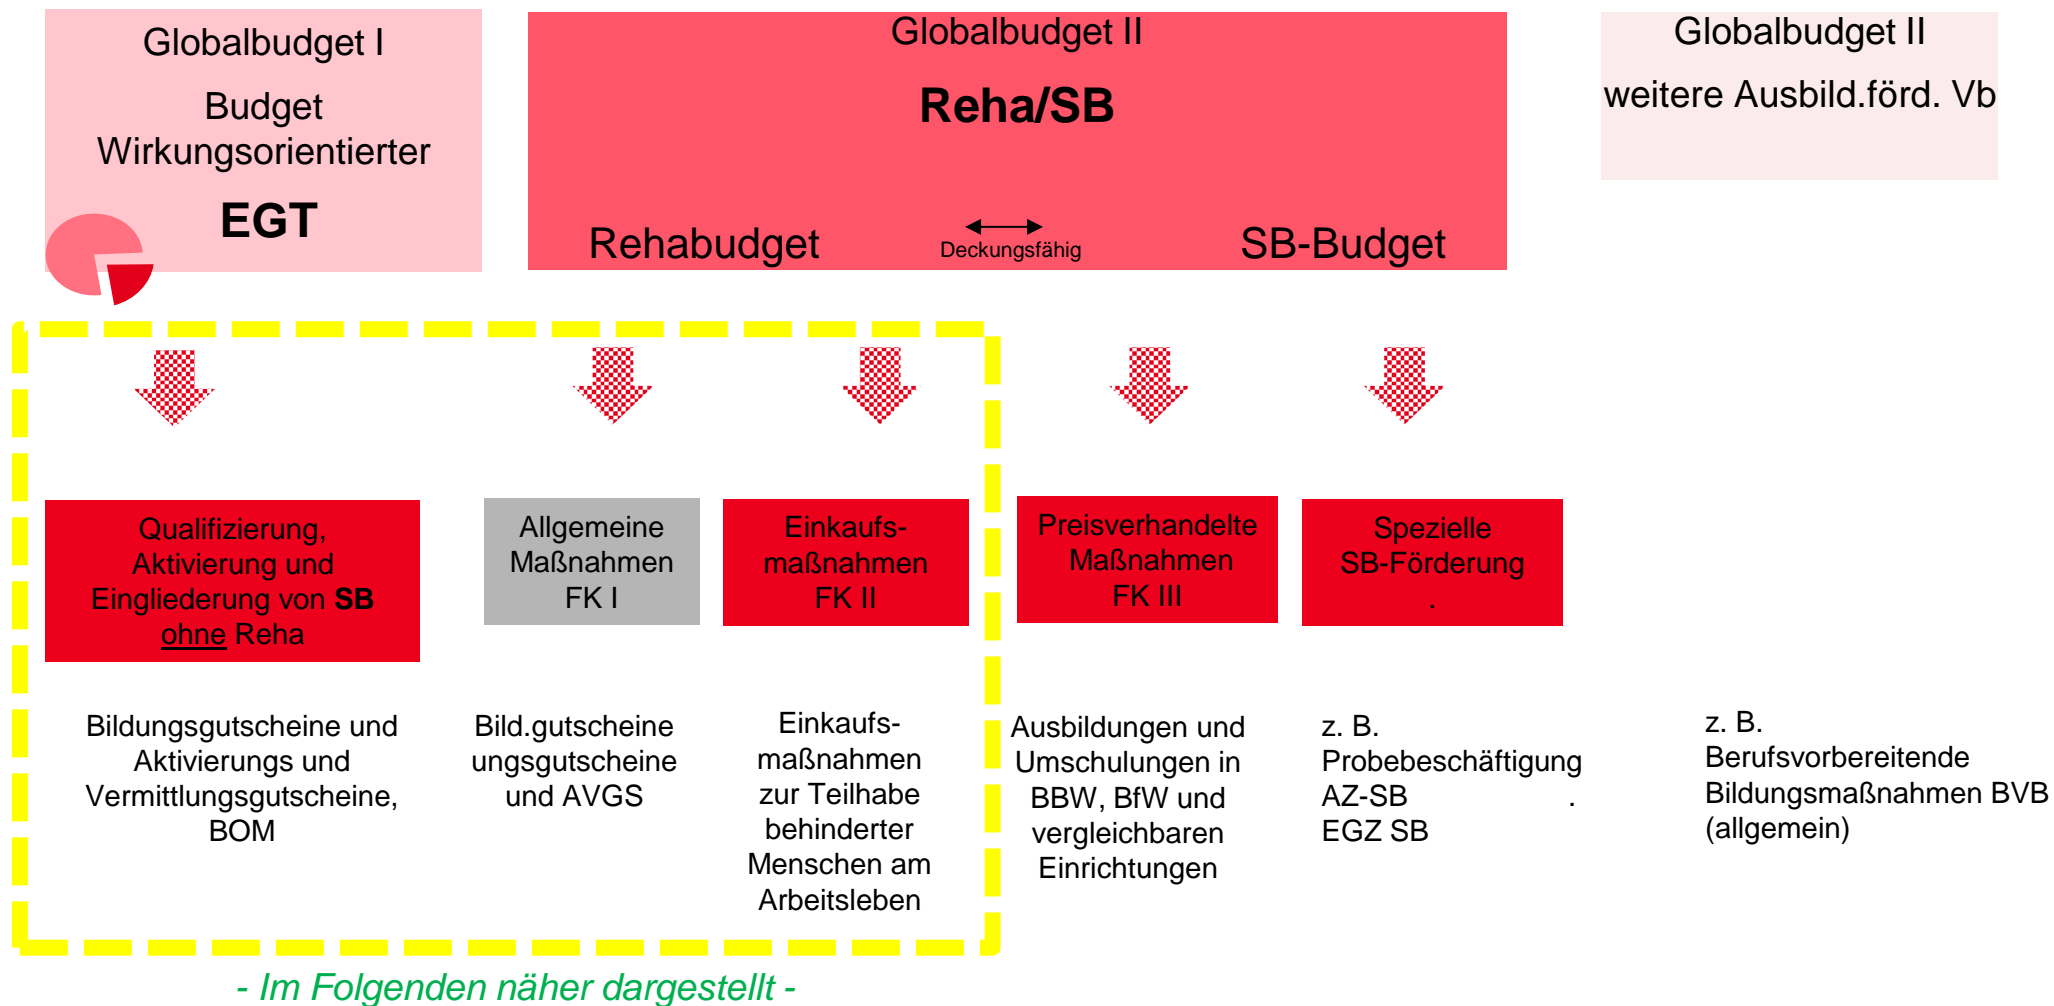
Globalbudget I

Budget Wirkungsorientierter

EGT

Globalbudget II

Reha/SB

Rehabudget

Deckungsfähig

SB-Budget

Globalbudget II

weitere Ausbild.förd. Vb

Qualifizierung, Aktivierung und Eingliederung von SB ohne Reha

Allgemeine Maßnahmen FK I

Einkaufsmaßnahmen FK II

Preisverhandelte Maßnahmen FK III

Spezielle SB-Förderung .

Bildungsgutscheine und Aktivierungs und Vermittlungsgutscheine, BOM

Bild.gutscheine ungsgutscheine und AVGS

Einkaufsmaßnahmen zur Teilhabe behinderter Menschen am Arbeitsleben

Ausbildungen und Umschulungen in BBW, BfW und vergleichbaren Einrichtungen

z. B. Probebeschäftigung AZ-SB . EGZ SB

z. B. Berufsvorbereitende Bildungsmaßnahmen BVB (allgemein)

- Im Folgenden näher dargestellt -